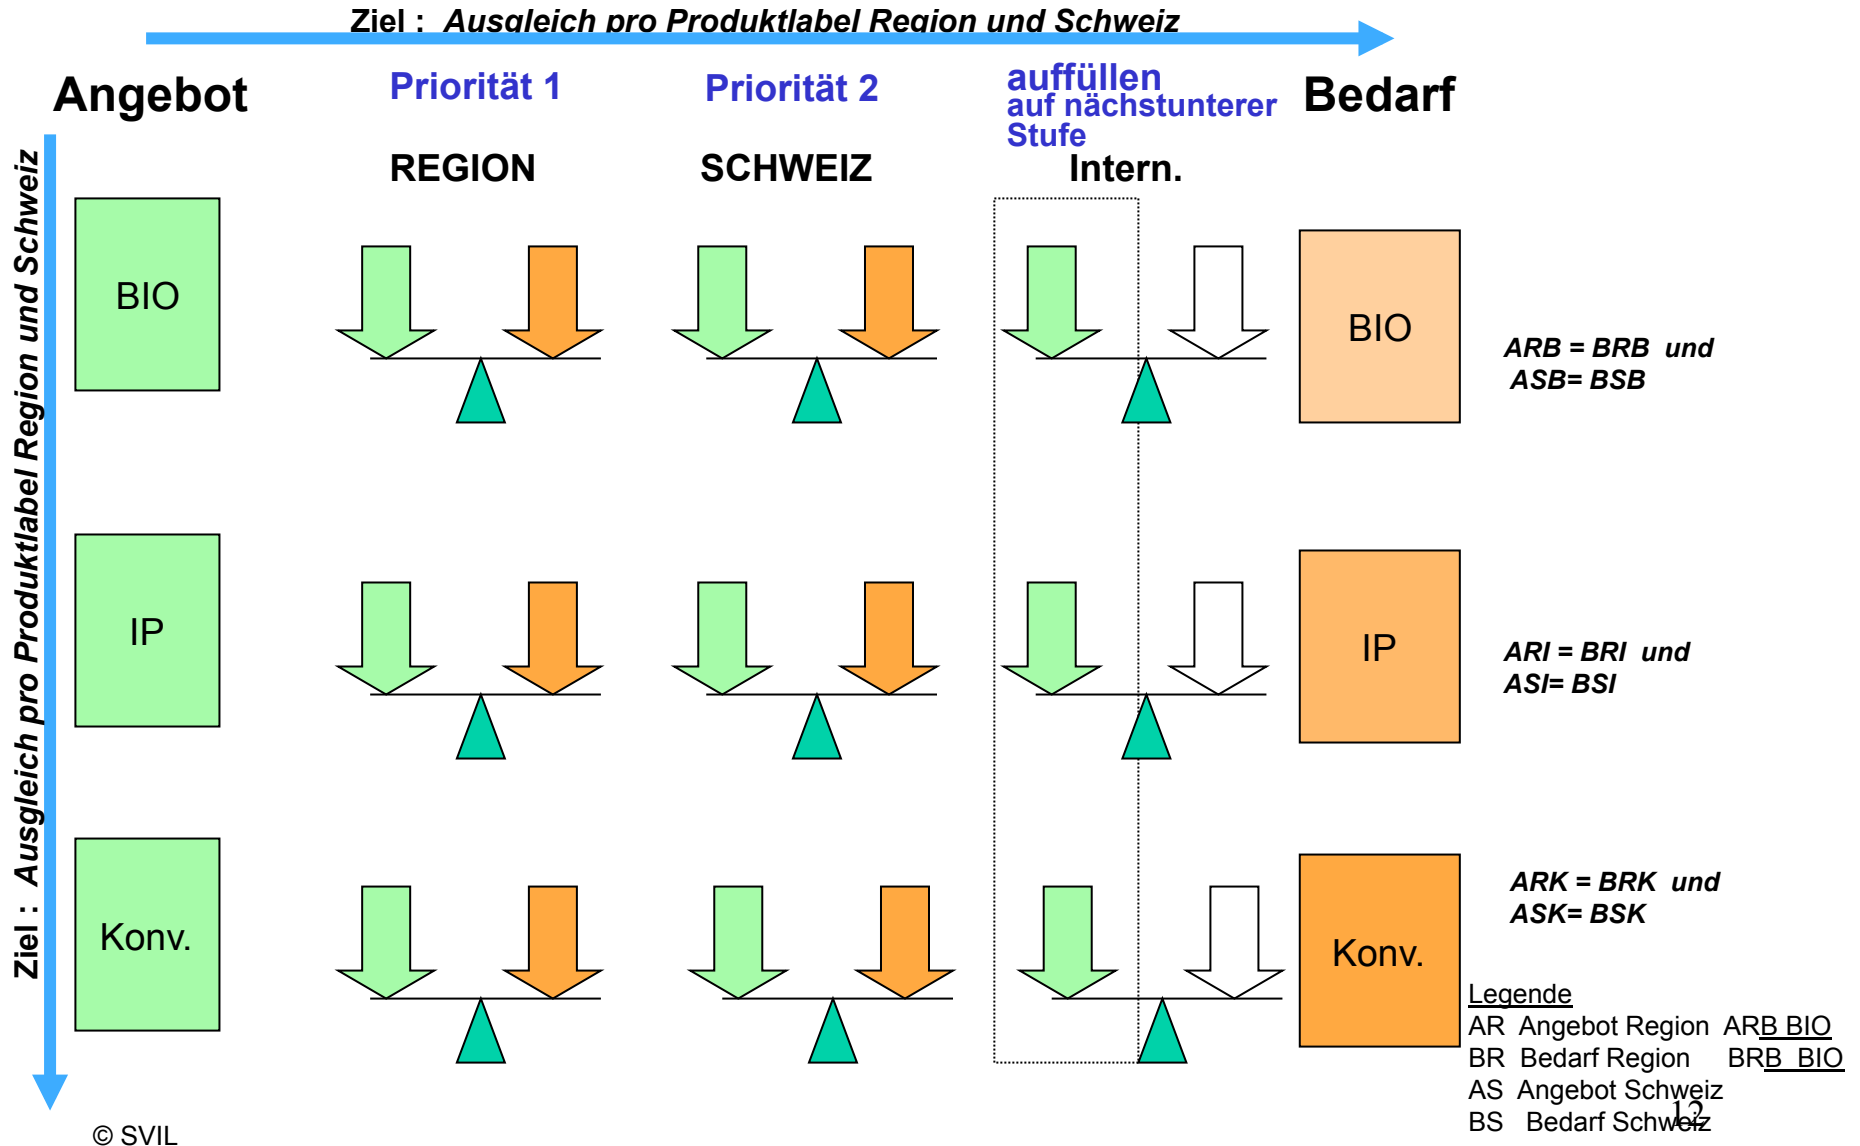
Ziel : Ausgleich pro Produktlabel Region und Schweiz

Angebot

Priorität 1

Priorität 2

auffüllen auf nächstunterer Stufe

Bedarf

REGION

SCHWEIZ

Intern.

Ziel : Ausgleich pro Produktlabel Region und Schweiz

BIO

BIO

ARB = BRB und ASB= BSB

IP

IP

ARI = BRI und ASI= BSI

Konv.

Konv.

ARK = BRK und ASK= BSK

Legende
AR Angebot Region ARB BIO
BR Bedarf Region BRB BIO
AS Angebot Schweiz
BS Bedarf Schweiz

12

© SVIL